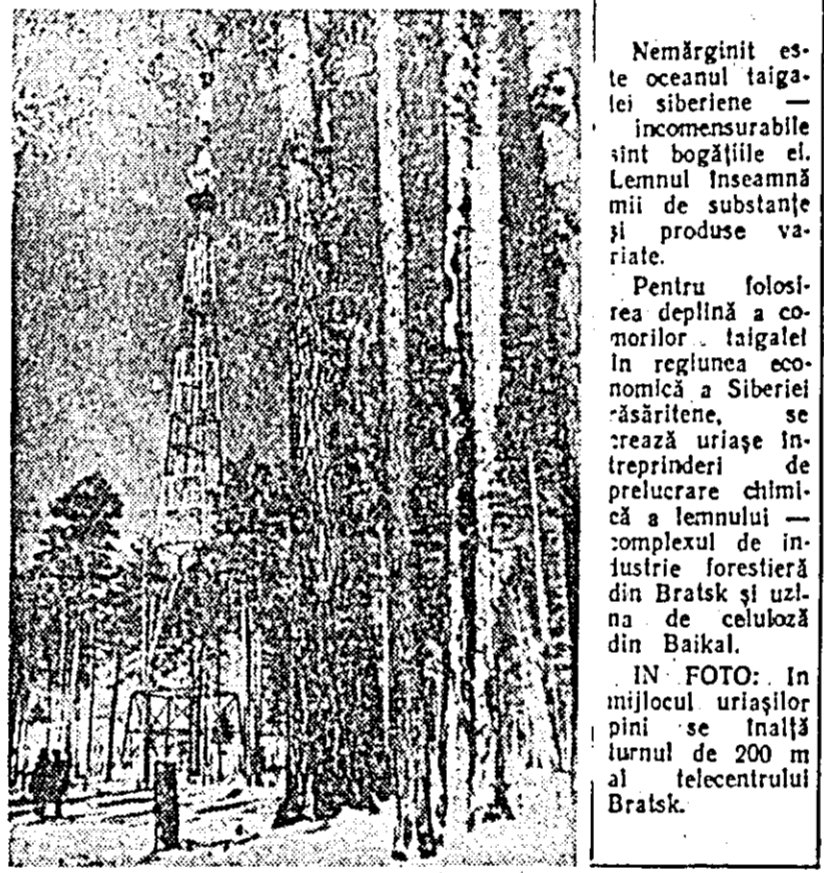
Nemărginit este oceanul taigalei siberiene — incomensurabile sînt bogățiile ei. Lemnul înseamnă mii de substanțe și produse variate.

Pentru folosirea deplină a comorilor taigalei în regiunea economică a Siberiei răsăritene, se crează uriașe întreprinderi de prelucrare chimică a lemnului — complexul de industrie forestieră din Bratsk și uzina de celuloză din Baikal.

IN FOTO: In mijlocul uriașilor pini se înalță turnul de 200 m al telecentrului Bratsk.